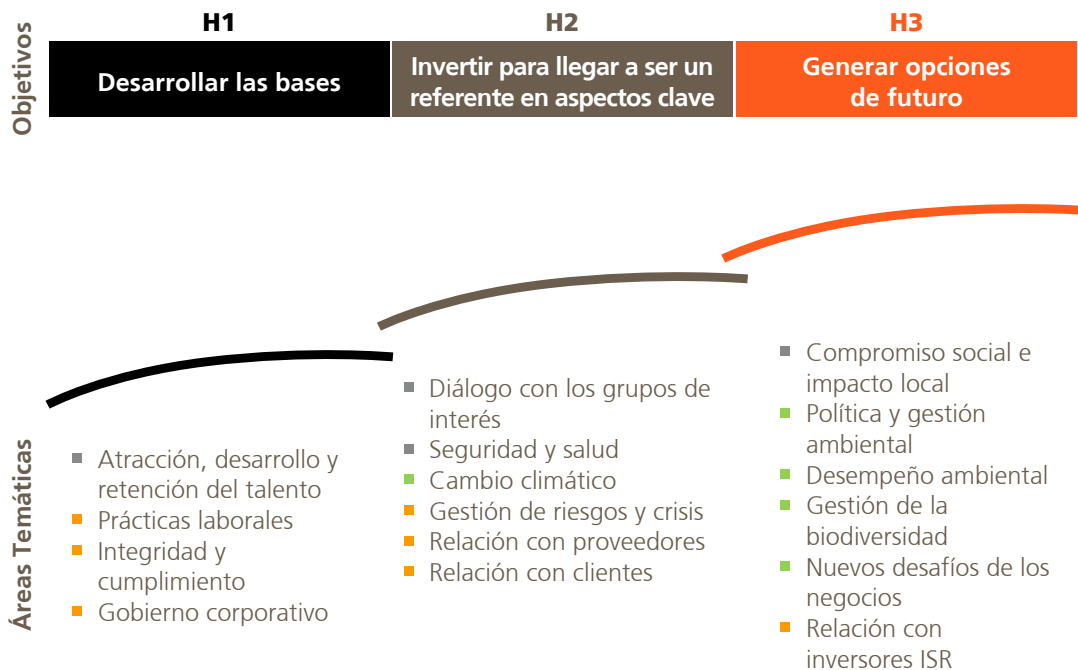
Objetivos

| H1 | H2 | H3 |
|---|---|---|
| Desarrollar las bases | Invertir para llegar a ser un referente en aspectos clave | Generar opciones de futuro |

Áreas Temáticas

- Atracción, desarrollo y retención del talento
- Prácticas laborales
- Integridad y cumplimiento
- Gobierno corporativo

- Diálogo con los grupos de interés
- Seguridad y salud
- Cambio climático
- Gestión de riesgos y crisis
- Relación con proveedores
- Relación con clientes

- Compromiso social e impacto local
- Política y gestión ambiental
- Desempeño ambiental
- Gestión de la biodiversidad
- Nuevos desafíos de los negocios
- Relación con inversores ISR